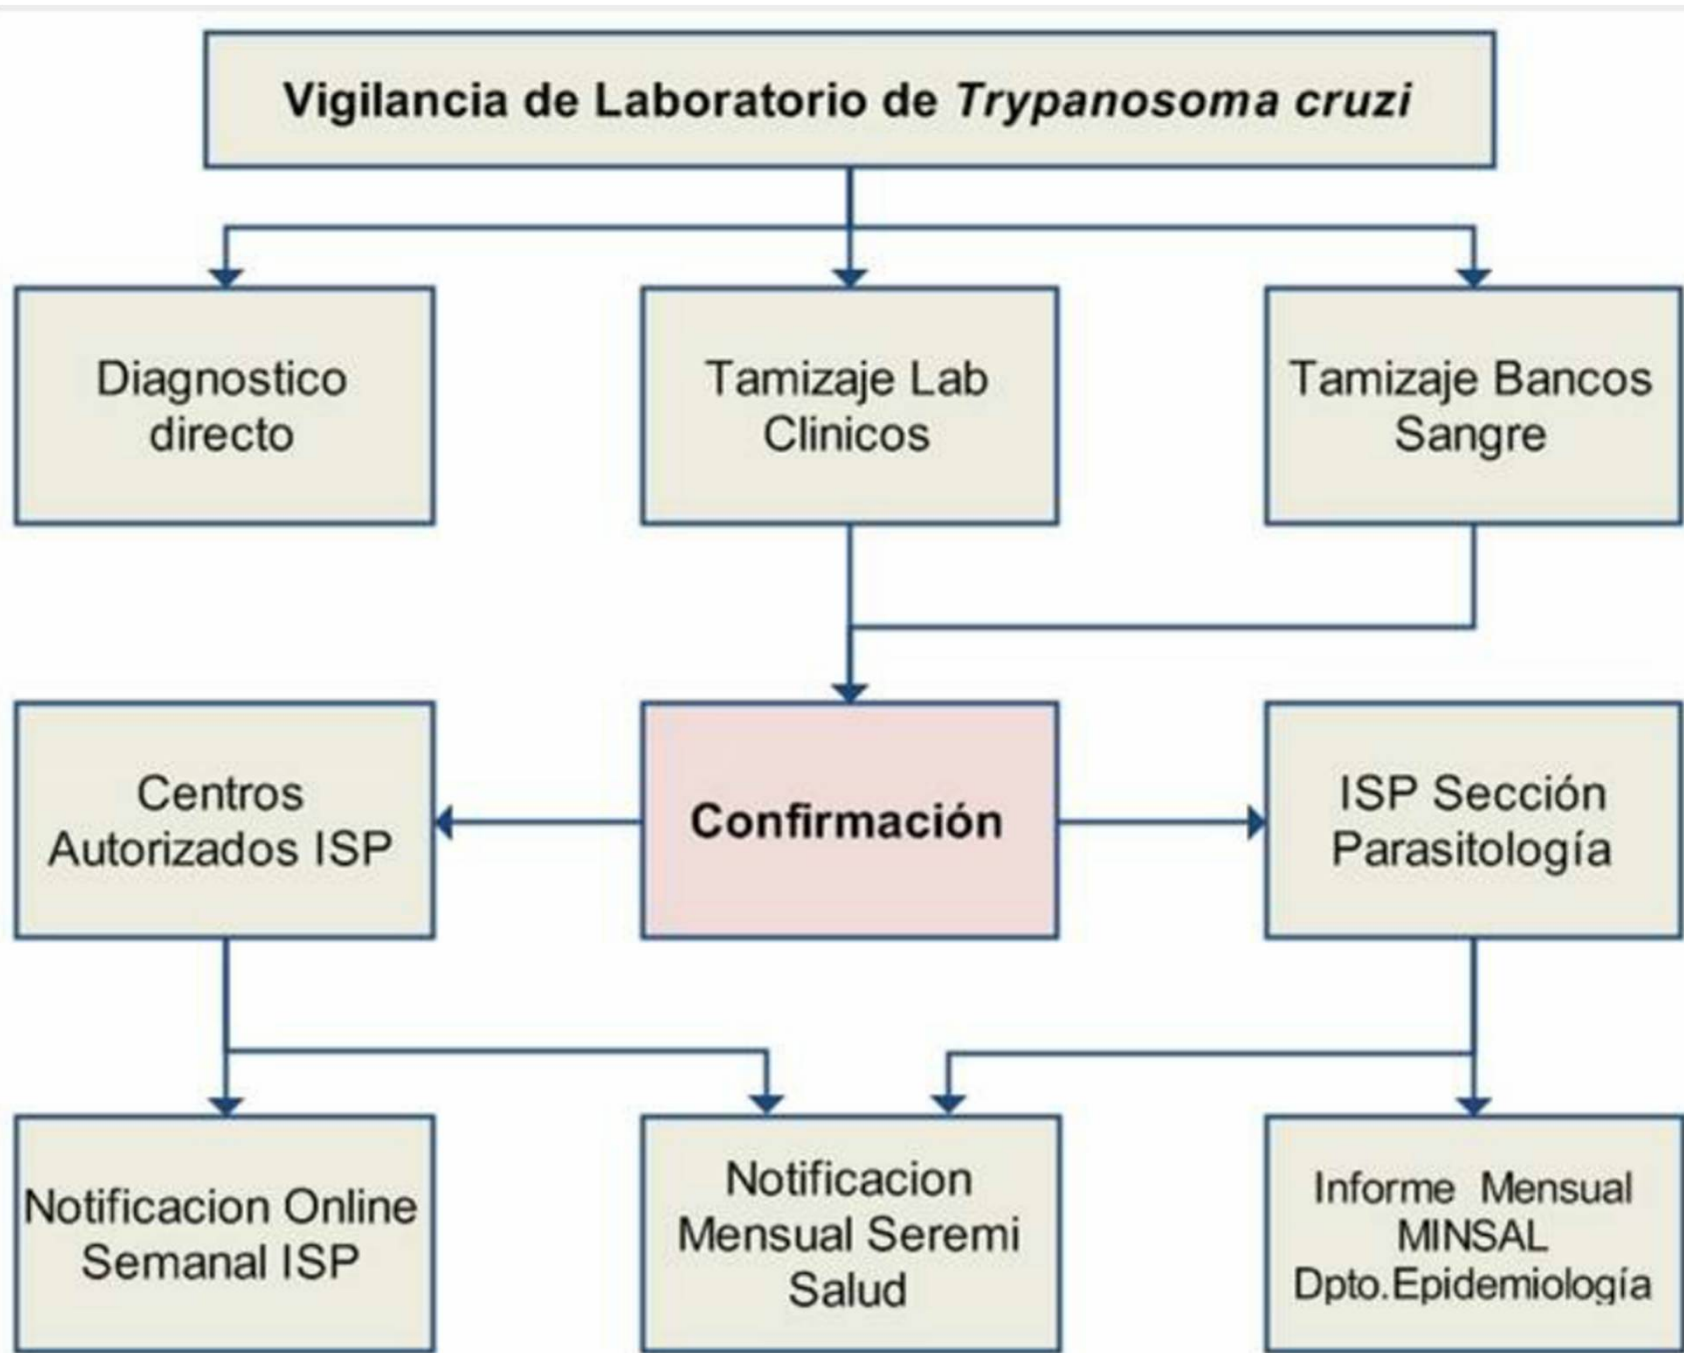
Vigilancia de Laboratorio de Trypanosoma cruzi

Diagnostico directo

Tamizaje Lab Clinicos

Tamizaje Bancos Sangre

Centros Autorizados ISP

Confirmación

ISP Sección Parasitología

Notificacion Online Semanal ISP

Notificacion Mensual Seremi Salud

Informe Mensual MINSAL Dpto.Epidemiología